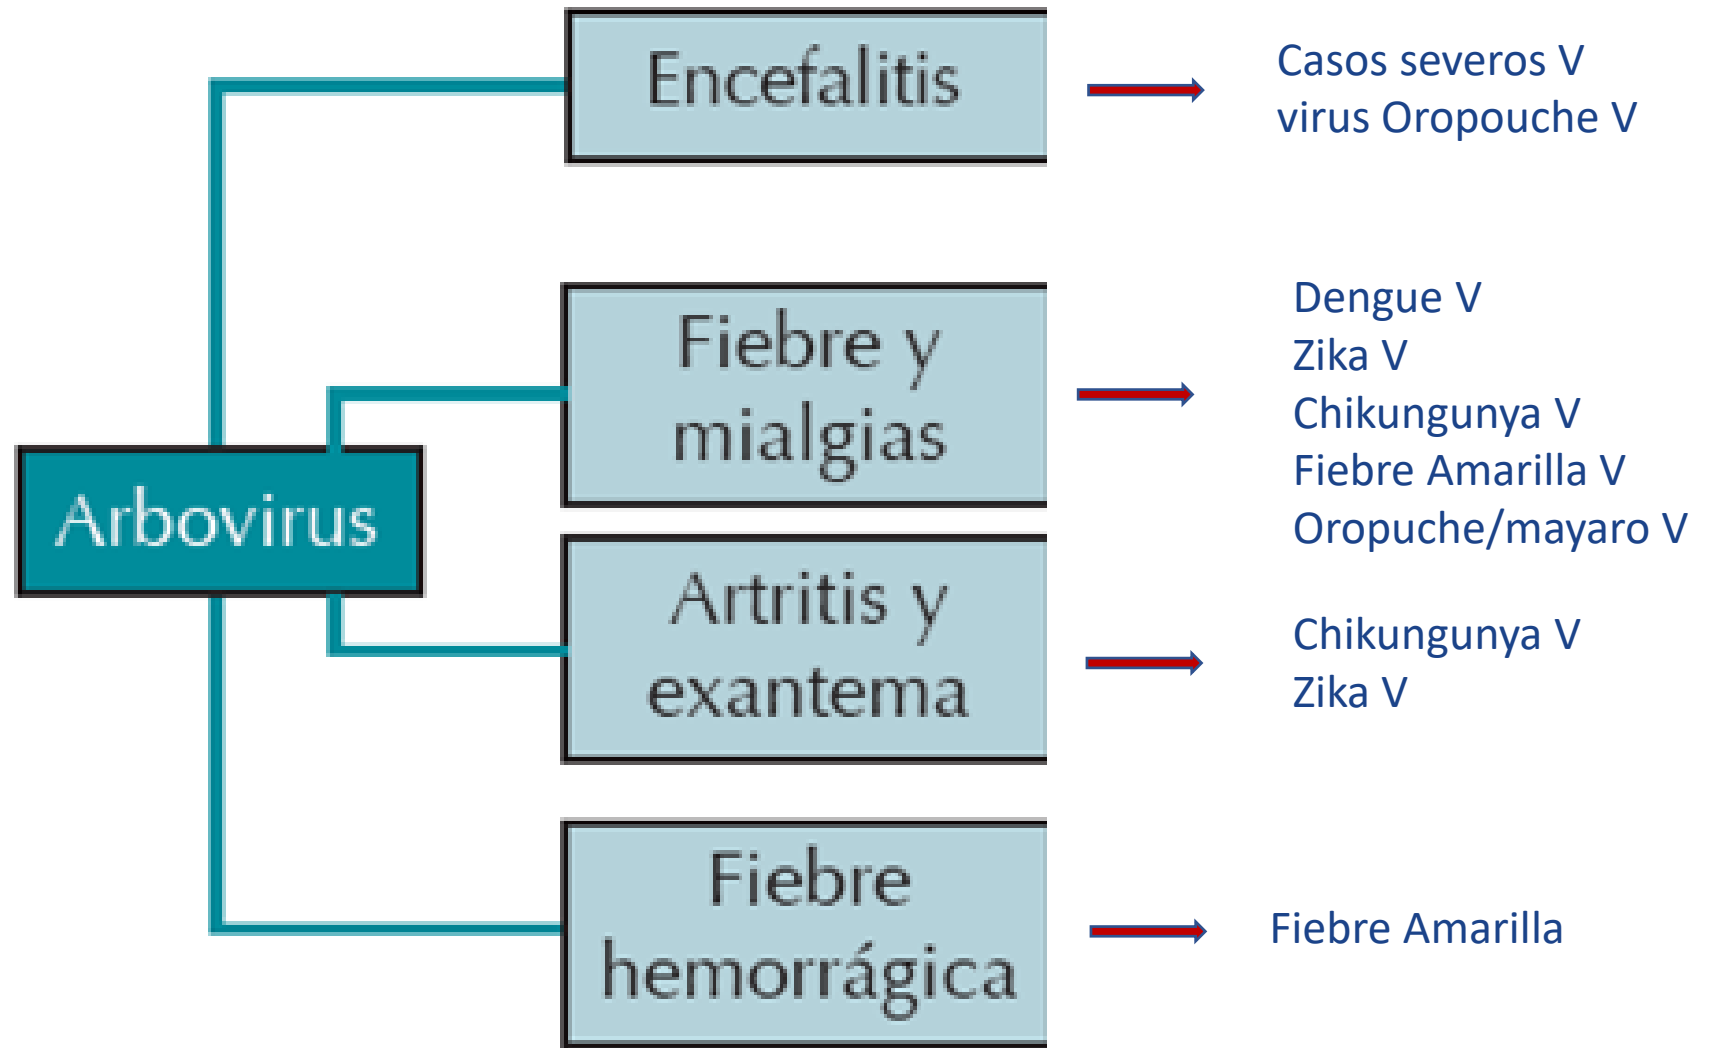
Arbovirus

Encefalitis

Casos severos V
virus Oropouche V

Fiebre y mialgias

Dengue V
Zika V
Chikungunya V
Fiebre Amarilla V
Oropuche/mayaro V

Artritis y exantema

Chikungunya V
Zika V

Fiebre hemorrágica

Fiebre Amarilla